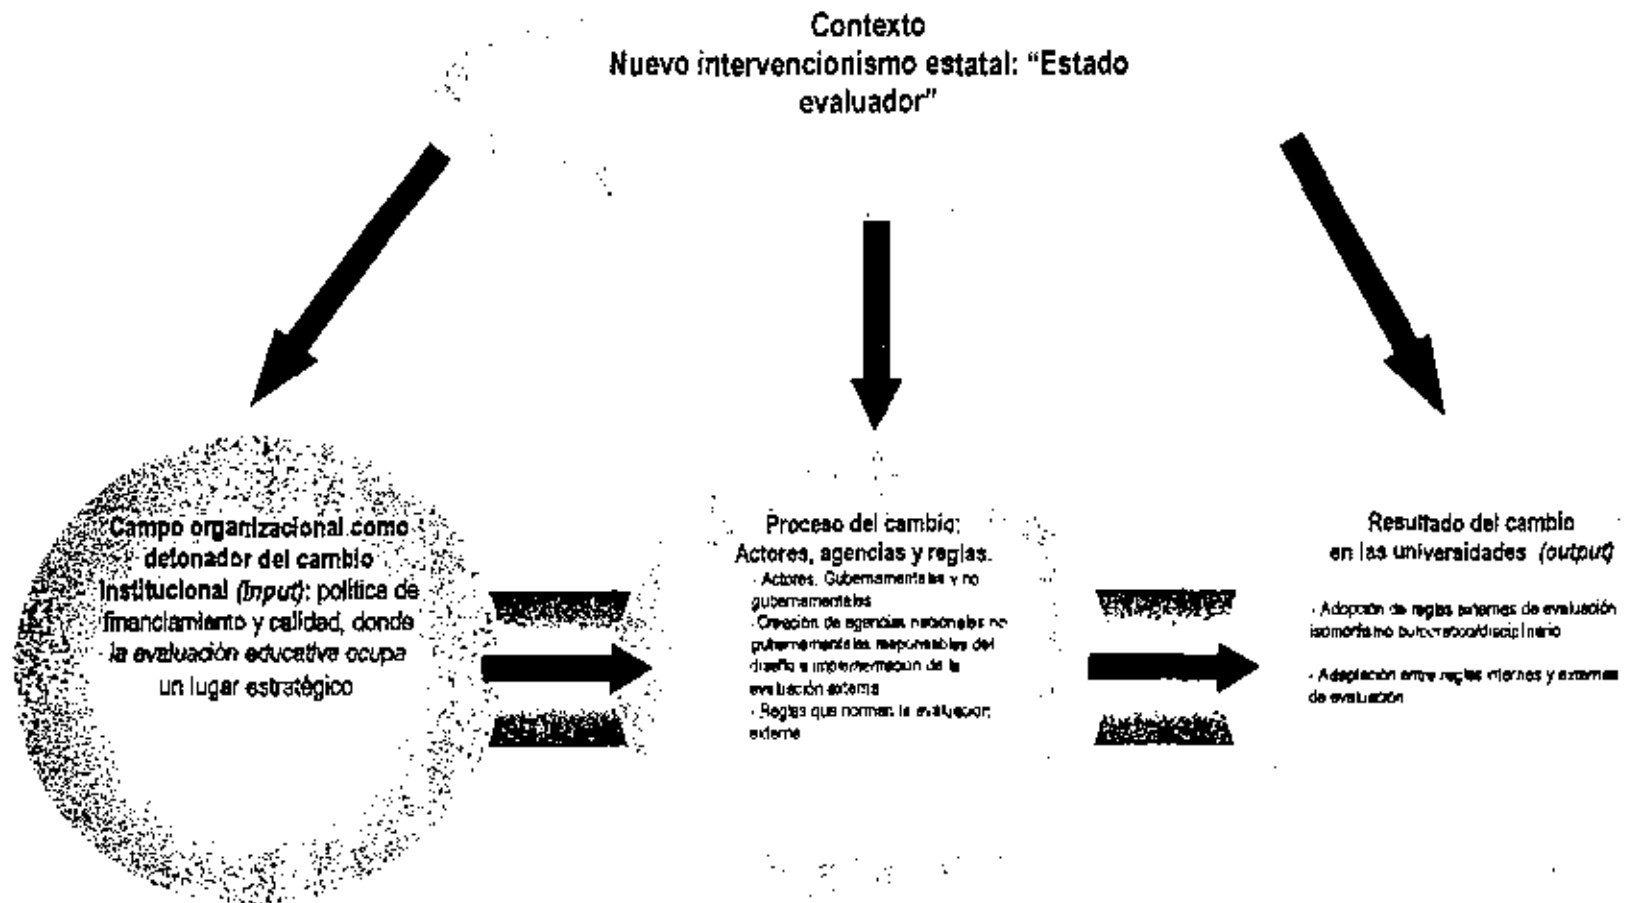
Contexto
Nuevo intervencionismo estatal: "Estado evaluador"

Campo organizacional como detonador del cambio institucional *(input)*: política de financiamiento y calidad, donde *la evaluación educativa ocupa* un lugar estratégico

Proceso del cambio:
Actores, agencias y reglas.
- Actores. Gubernamentales y no gubernamentales
- Creación de agencias nacionales no gubernamentales responsables del diseño e implementación de la evaluación externa
- Reglas que norman la evaluación externa

Resultado del cambio en las universidades *(output)*

- Adopción de reglas externas de evaluación isomorfismo burocrático/disciplinario

- Adaptación entre reglas internas y externas de evaluación